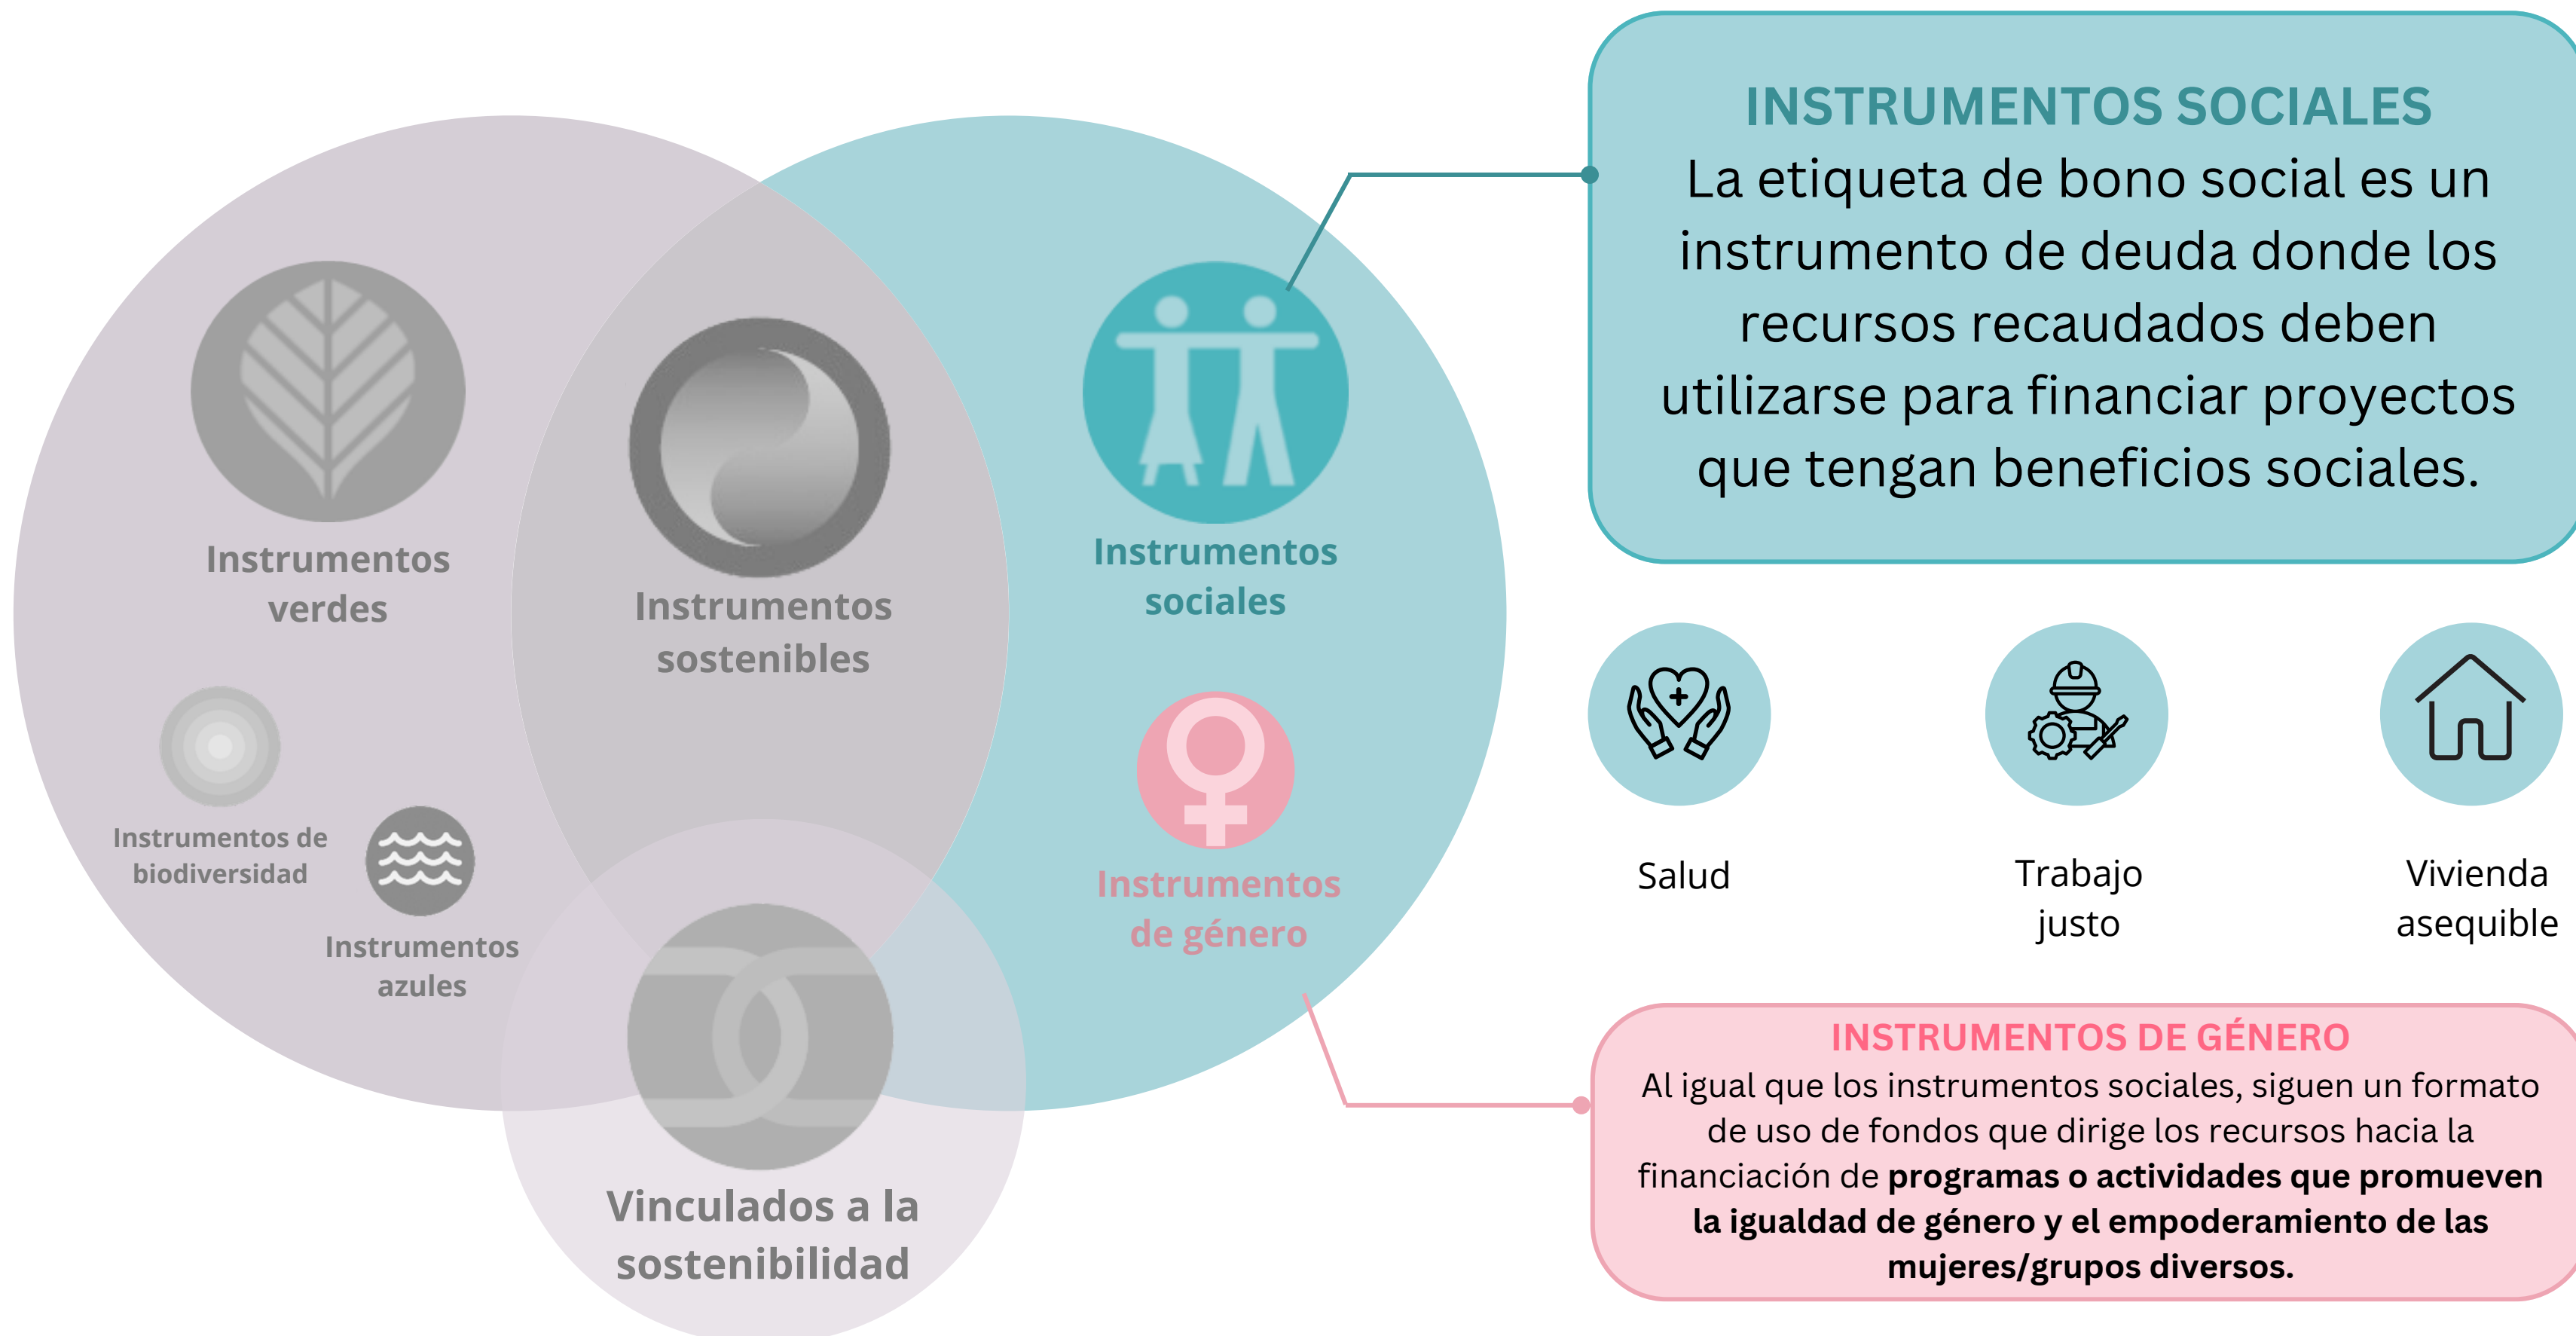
Instrumentos verdes

Instrumentos sostenibles

Instrumentos sociales

Instrumentos de biodiversidad

Instrumentos azules

Instrumentos de género

Vinculados a la sostenibilidad

INSTRUMENTOS SOCIALES
La etiqueta de bono social es un instrumento de deuda donde los recursos recaudados deben utilizarse para financiar proyectos que tengan beneficios sociales.

Salud

Trabajo justo

Vivienda asequible

INSTRUMENTOS DE GÉNERO
Al igual que los instrumentos sociales, siguen un formato de uso de fondos que dirige los recursos hacia la financiación de **programas o actividades que promueven la igualdad de género y el empoderamiento de las mujeres/grupos diversos.**